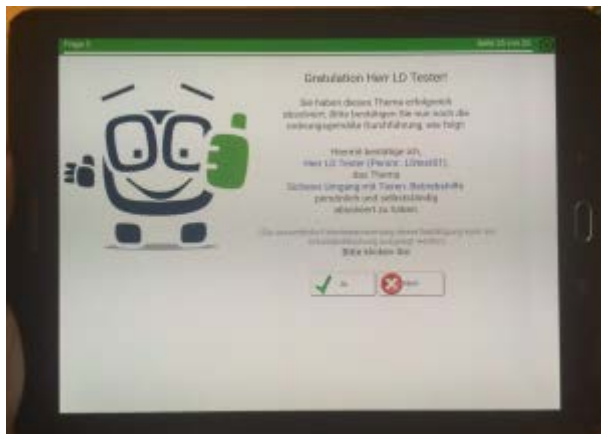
Frage 5 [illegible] 20 von 20

Gratulation Herr LD Tester!

Sie haben dieses Thema erfolgreich absolviert. Bitte bestätigen Sie nun noch die ordnungsgemäße Durchführung wie folgt:

Hiermit bestätige ich, Herr LD Tester (Persnr.: LDtest01), das Thema Sicherer Umgang mit Tieren (Betriebshilfe) persönlich und selbstständig absolviert zu haben.

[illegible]

Bitte klicken Sie:

Ja Nein